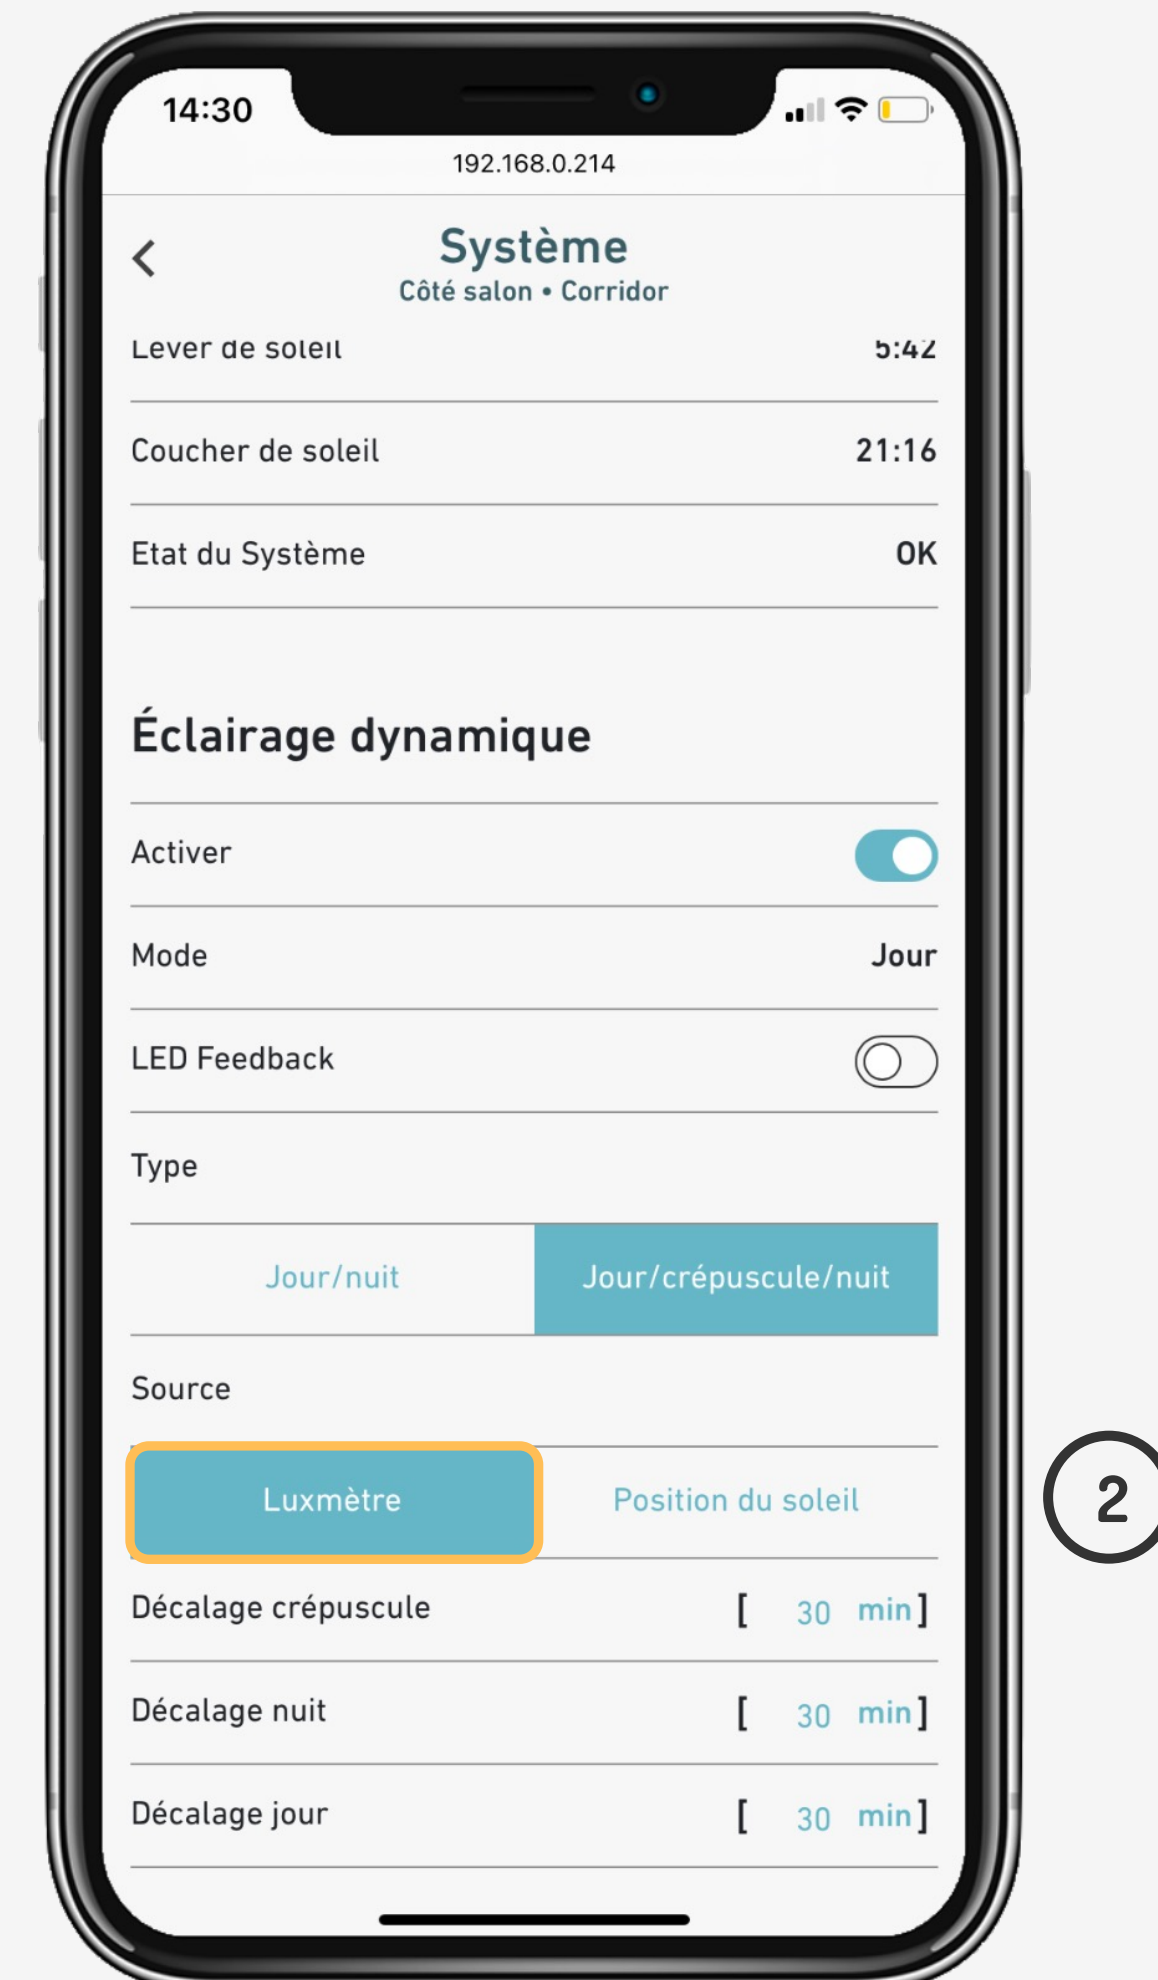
14:30

192.168.0.214

<

Système

Côté salon • Corridor

Lever de soleil 5:42

Coucher de soleil 21:16

Etat du Système OK

Éclairage dynamique

Activer

Mode Jour

LED Feedback

Type

Jour/nuit

Jour/crépuscule/nuit

Source

Luxmètre

Position du soleil

2

Décalage crépuscule [ 30 min ]

Décalage nuit [ 30 min ]

Décalage jour [ 30 min ]